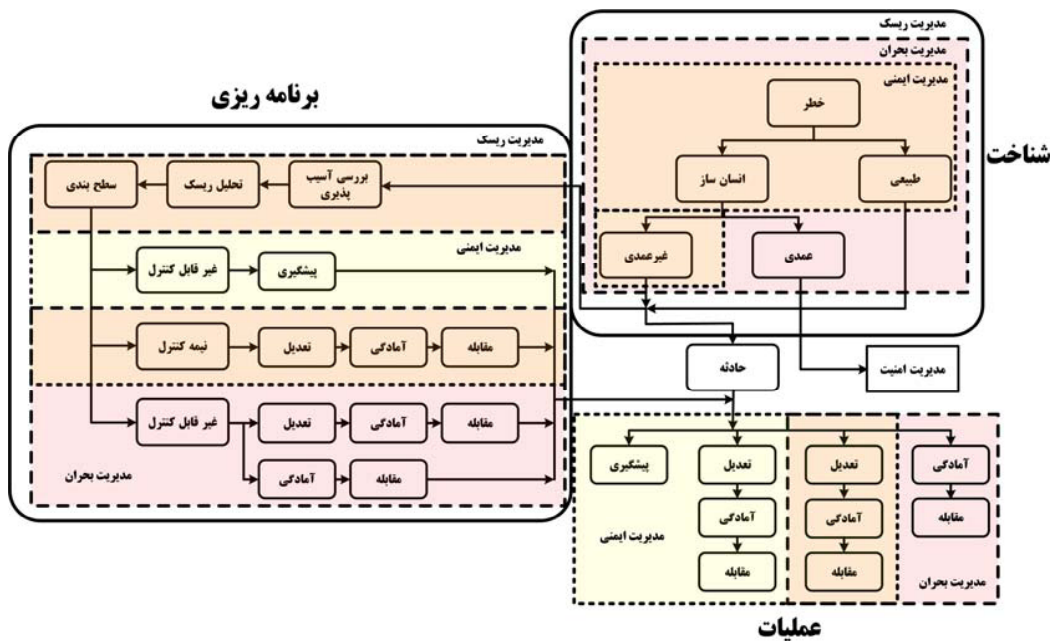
برنامه ریزی

مدیریت ریسک

سطح بندی
تحلیل ریسک
بررسی آسیب پذیری

مدیریت ایمنی

غیر قابل کنترل
پیشگیری

نیمه کنترل
تعدیل
آمادگی
مقابله

غیر قابل کنترل
تعدیل
آمادگی
مقابله

آمادگی
مقابله

مدیریت بحران

مدیریت ریسک
مدیریت بحران
مدیریت ایمنی

خطر
انسان ساز
طبیعی
غیرعمدی
عمدی

شناخت

حادثه
مدیریت امنیت

پیشگیری
تعدیل
آمادگی
مقابله
مدیریت ایمنی

تعدیل
آمادگی
مقابله

آمادگی
مقابله
مدیریت بحران

عملیات